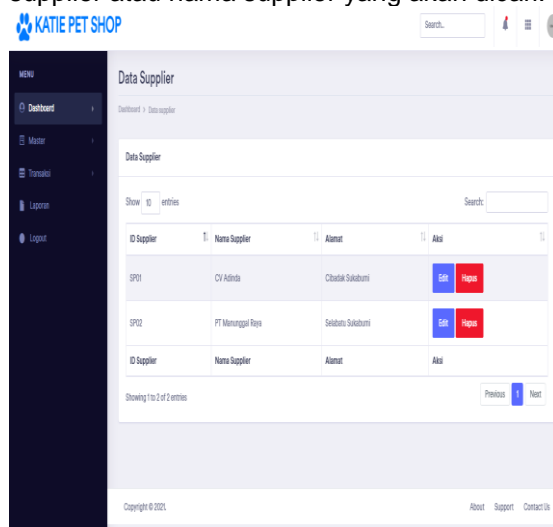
supplier atau nama supplier yang akan dicari.

KATIE PET SHOP

Search...

MENU

Dashboard

Master

Transaksi

Laporan

Logout

Data Supplier

Dashboard > Data supplier

Data Supplier

Show 10 entries

Search:

| ID Supplier | Nama Supplier | Alamat | Aksi |
|---|---|---|---|
| SP01 | CV Adinda | Cibadak Sukabumi | Edit Hapus |
| SP02 | PT Manunggal Raya | Selabatu Sukabumi | Edit Hapus |
| ID Supplier | Nama Supplier | Alamat | Aksi |

Showing 1 to 2 of 2 entries

Previous 1 Next

Copyright © 2021.

About Support Contact Us